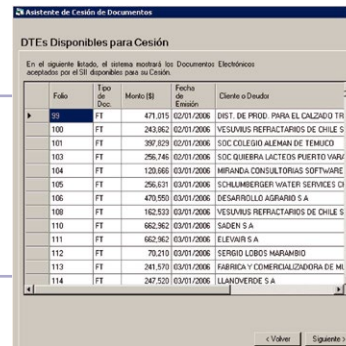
Asistente de Cesión de Documentos

DTEs Disponibles para Cesión

En el siguiente listado, el sistema mostrará los Documentos Electrónicos aceptados por el SII disponibles para su Cesión.

| | Folio | Tipo de Doc. | Monto ($) | Fecha de Emisión | Cliente o Deudor |
|---|---|---|---|---|---|
| ▶ | 99 | FT | 471.015 | 02/01/2006 | DIST. DE PROD. PARA EL CALZADO TR |
| | 100 | FT | 243.862 | 02/01/2006 | VESUVIUS REFRACTARIOS DE CHILE S |
| | 101 | FT | 397.829 | 02/01/2006 | SOC COLEGIO ALEMAN DE TEMUCO |
| | 103 | FT | 256.746 | 02/01/2006 | SOC QUEBRIA LACTEOS PUERTO VARA |
| | 104 | FT | 120.666 | 03/01/2006 | MIRANDA CONSULTORIAS SOFTWARE |
| | 105 | FT | 256.631 | 03/01/2006 | SCHLUMBERGER WATER SERVICES CH |
| | 106 | FT | 470.550 | 03/01/2006 | DESARROLLO AGRARIO S A |
| | 108 | FT | 162.533 | 03/01/2006 | VESUVIUS REFRACTARIOS DE CHILE S |
| | 110 | FT | 662.962 | 03/01/2006 | SADEN S A |
| | 111 | FT | 662.962 | 03/01/2006 | ELEVAIR S A |
| | 112 | FT | 70.210 | 03/01/2006 | SERGIO LOBOS MARAMBIO |
| | 113 | FT | 241.570 | 03/01/2006 | FABRICA Y COMERCIALIZADORA DE MU |
| | 114 | FT | 247.520 | 03/01/2006 | LLANOVERDE S A |

< Volver | Siguiente >